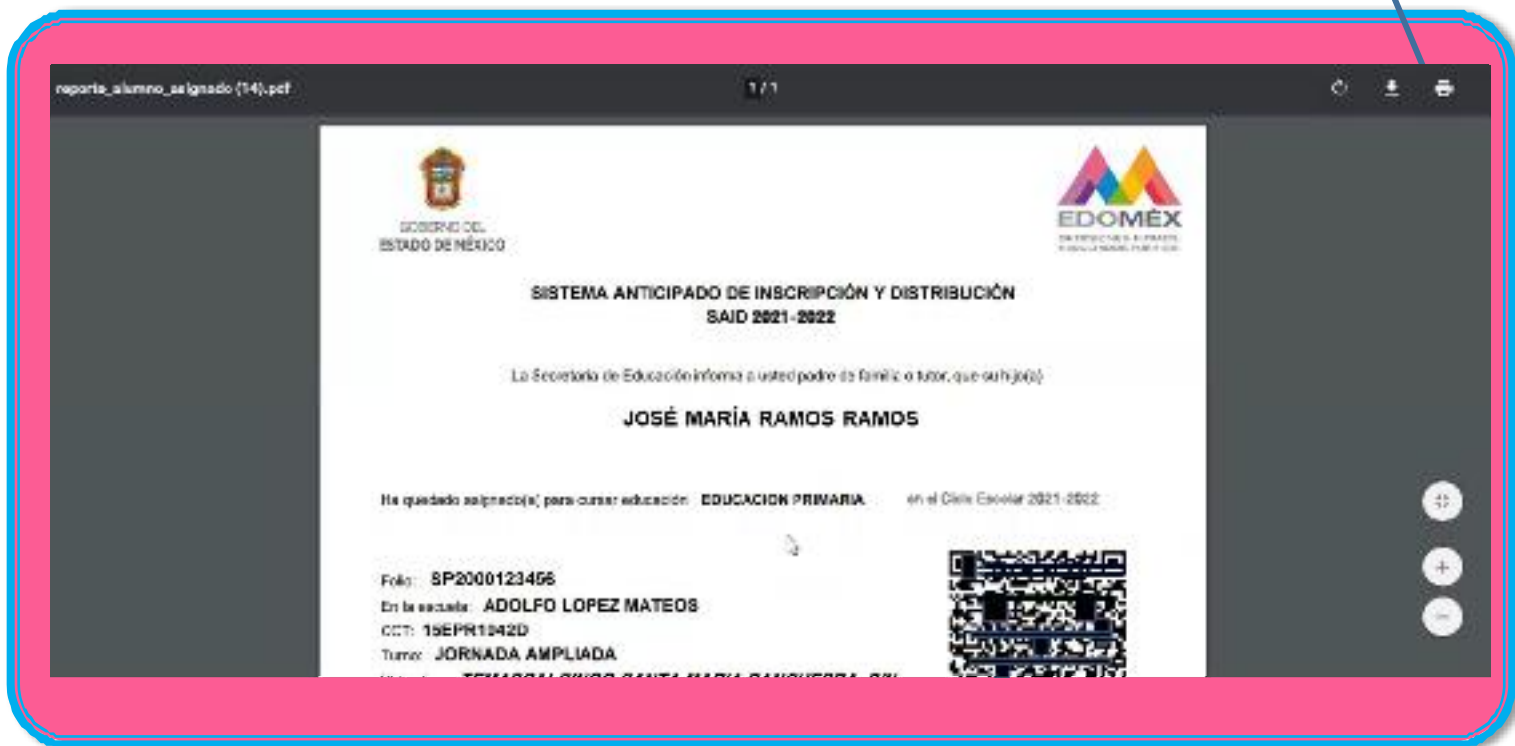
reporte_alumno_asignado (14).pdf

1 / 1

GOBIERNO DEL
ESTADO DE MÉXICO

EDOMÉX

SISTEMA ANTICIPADO DE INSCRIPCIÓN Y DISTRIBUCIÓN
SAID 2021-2022

La Secretaría de Educación informa a usted padre de familia o tutor, que su hijo(a)

JOSÉ MARÍA RAMOS RAMOS

Ha quedado asignado(a) para cursar educación EDUCACION PRIMARIA en el Ciclo Escolar 2021-2022

Folio: SP2000123456
En la escuela: ADOLFO LOPEZ MATEOS
CCT: 15EPR1042D
Turno: JORNADA AMPLIADA
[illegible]